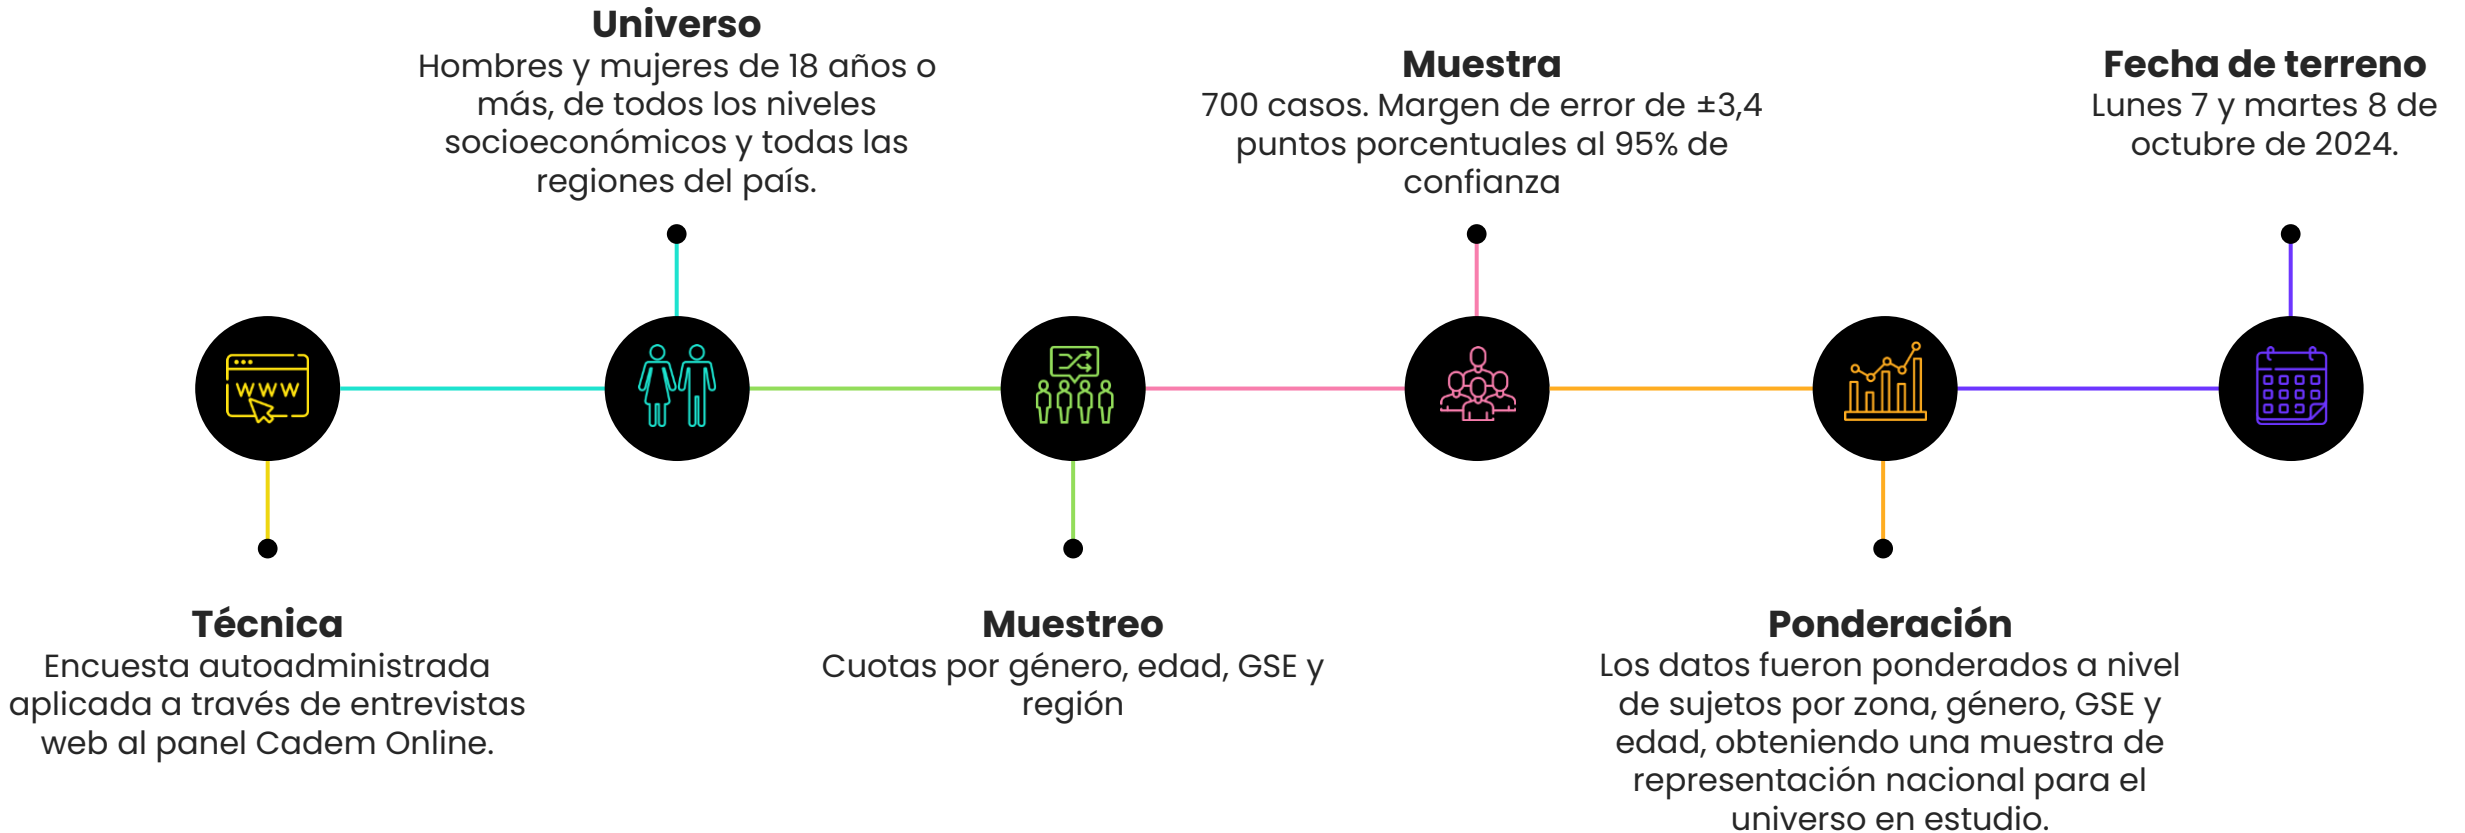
Universo
Hombres y mujeres de 18 años o más, de todos los niveles socioeconómicos y todas las regiones del país.

Muestra
700 casos. Margen de error de ±3,4 puntos porcentuales al 95% de confianza

Fecha de terreno
Lunes 7 y martes 8 de octubre de 2024.

WWW

Técnica
Encuesta autoadministrada aplicada a través de entrevistas web al panel Cadem Online.

Muestreo
Cuotas por género, edad, GSE y región

Ponderación
Los datos fueron ponderados a nivel de sujetos por zona, género, GSE y edad, obteniendo una muestra de representación nacional para el universo en estudio.